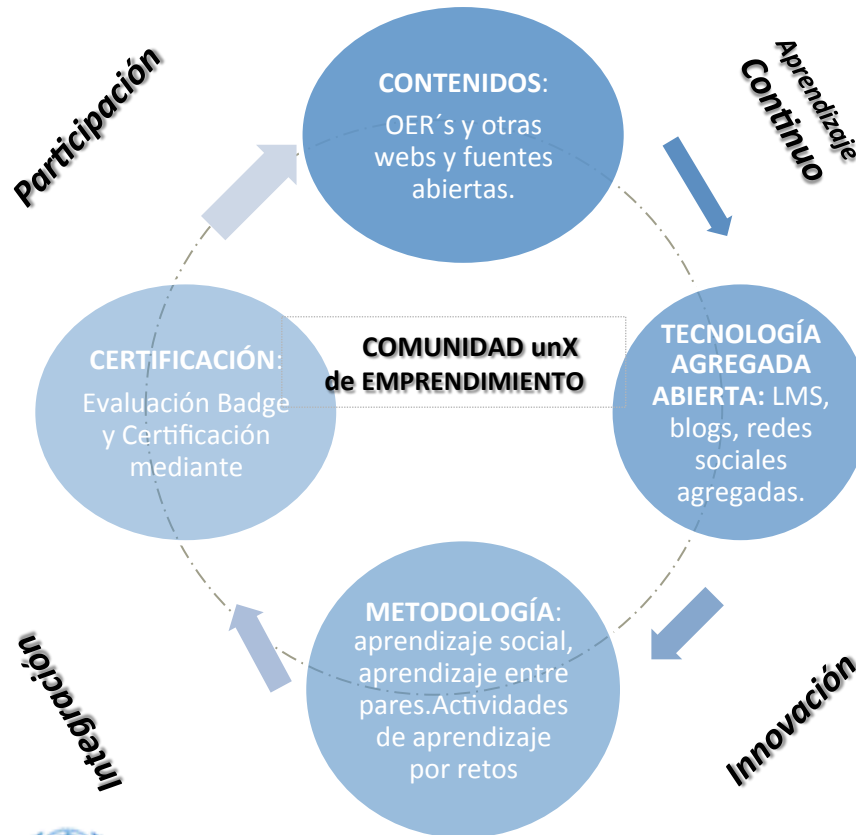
Participación

CONTENIDOS:
OER´s y otras webs y fuentes abiertas.

Aprendizaje
Continuo

COMUNIDAD unX
de EMPRENDIMIENTO

CERTIFICACIÓN:
Evaluación Badge y Certificación mediante

TECNOLOGÍA AGREGADA ABIERTA: LMS, blogs, redes sociales agregadas.

Integración

METODOLOGÍA:
aprendizaje social, aprendizaje entre pares.Actividades de aprendizaje por retos

Innovación